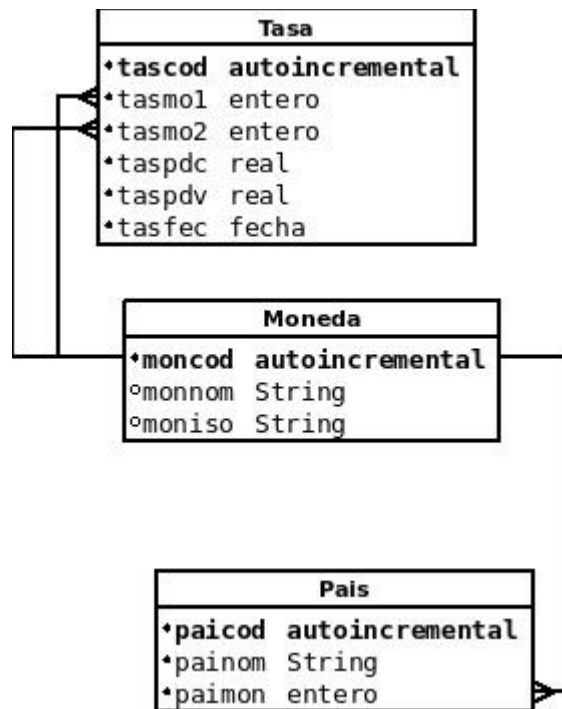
Tasa

•tascod autoincremental
•tasmo1 entero
•tasmo2 entero
•taspdc real
•taspdv real
•tasfec fecha

Moneda

•moncod autoincremental
°monnom String
°moniso String

Pais

•paicod autoincremental
•painom String
•paimon entero